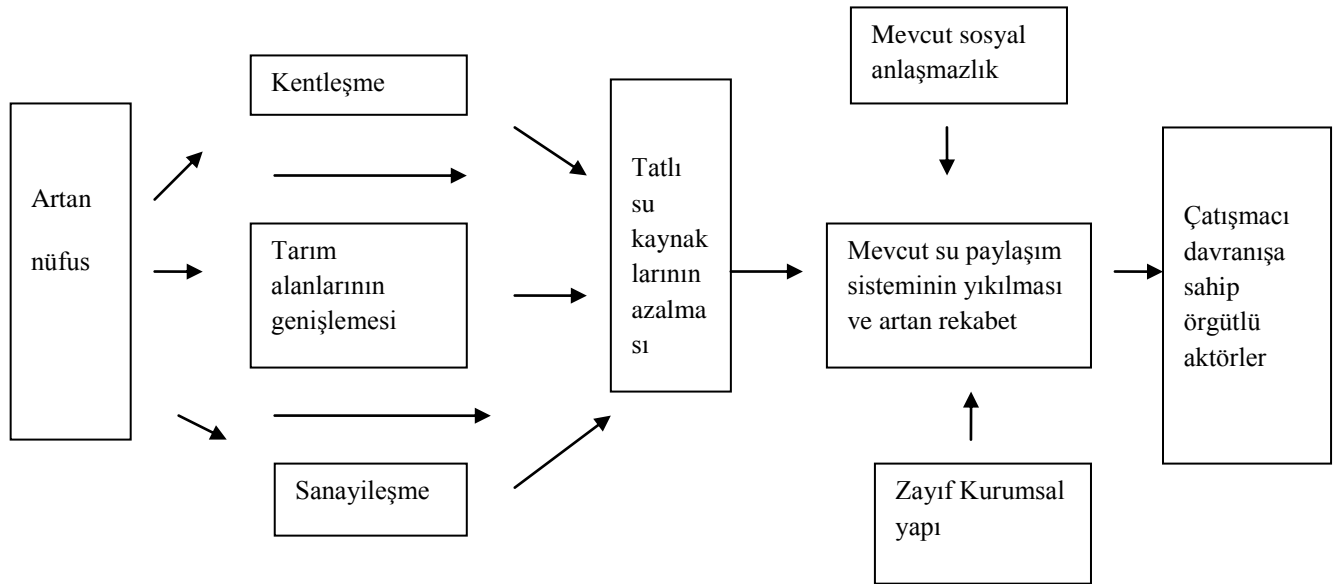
Artan nüfus

Kentleşme

Tarım alanlarının genişlemesi

Sanayileşme

Tatlı su kaynakların azalması

Mevcut sosyal anlaşmazlık

Mevcut su paylaşım sisteminin yıkılması ve artan rekabet

Zayıf Kurumsal yapı

Çatışmacı davranışa sahip örgütlü aktörler